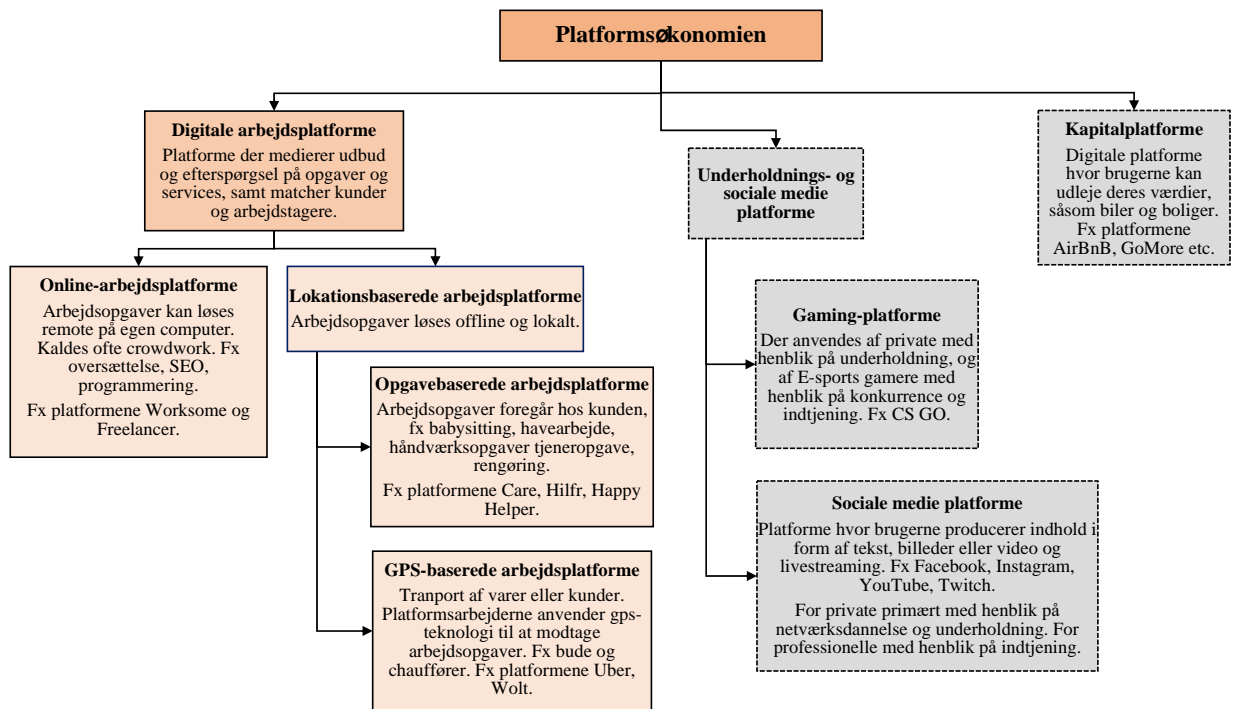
Platformsøkonomien

Digitale arbejdsplatforme
Platforme der medierer udbud og efterspørgsel på opgaver og services, samt matcher kunder og arbejdstagere.

Online-arbejdsplatforme
Arbejdsopgaver kan løses remote på egen computer. Kaldes ofte crowdwork. Fx oversættelse, SEO, programmering.
Fx platformene Worksome og Freelancer.

Lokationsbaserede arbejdsplatforme
Arbejdsopgaver løses offline og lokalt.

Opgavebaserede arbejdsplatforme
Arbejdsopgaver foregår hos kunden, fx babysitting, havearbejde, håndværksopgaver tjeneropgave, rengøring.
Fx platformene Care, Hilfr, Happy Helper.

GPS-baserede arbejdsplatforme
Tranport af varer eller kunder. Platformsarbejderne anvender gps-teknologi til at modtage arbejdsopgaver. Fx bude og chauffører. Fx platformene Uber, Wolt.

Underholdnings- og sociale medie platforme

Gaming-platforme
Der anvendes af private med henblik på underholdning, og af E-sports gamere med henblik på konkurrence og indtjening. Fx CS GO.

Sociale medie platforme
Platforme hvor brugerne producerer indhold i form af tekst, billeder eller video og livestreaming. Fx Facebook, Instagram, YouTube, Twitch.
For private primært med henblik på netværksdannelse og underholdning. For professionelle med henblik på indtjening.

Kapitalplatforme
Digitale platforme hvor brugerne kan udleje deres værdier, såsom biler og boliger. Fx platformene AirBnB, GoMore etc.